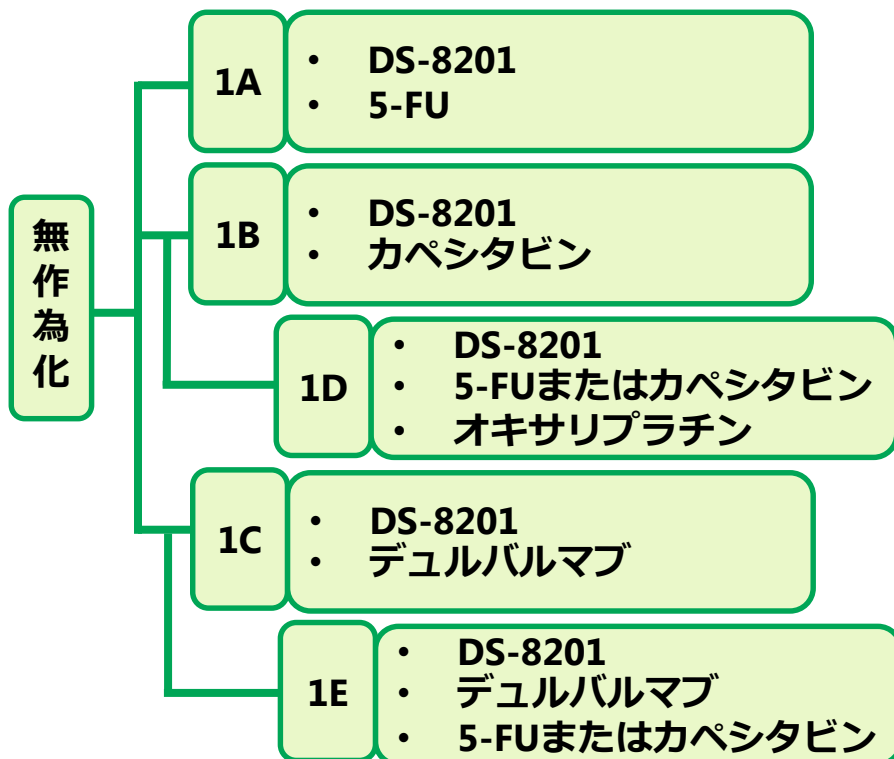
無作為化

1A
• DS-8201
• 5-FU

1B
• DS-8201
• カペシタビン

1D
• DS-8201
• 5-FUまたはカペシタビン
• オキサリプラチン

1C
• DS-8201
• デュルバルマブ

1E
• DS-8201
• デュルバルマブ
• 5-FUまたはカペシタビン